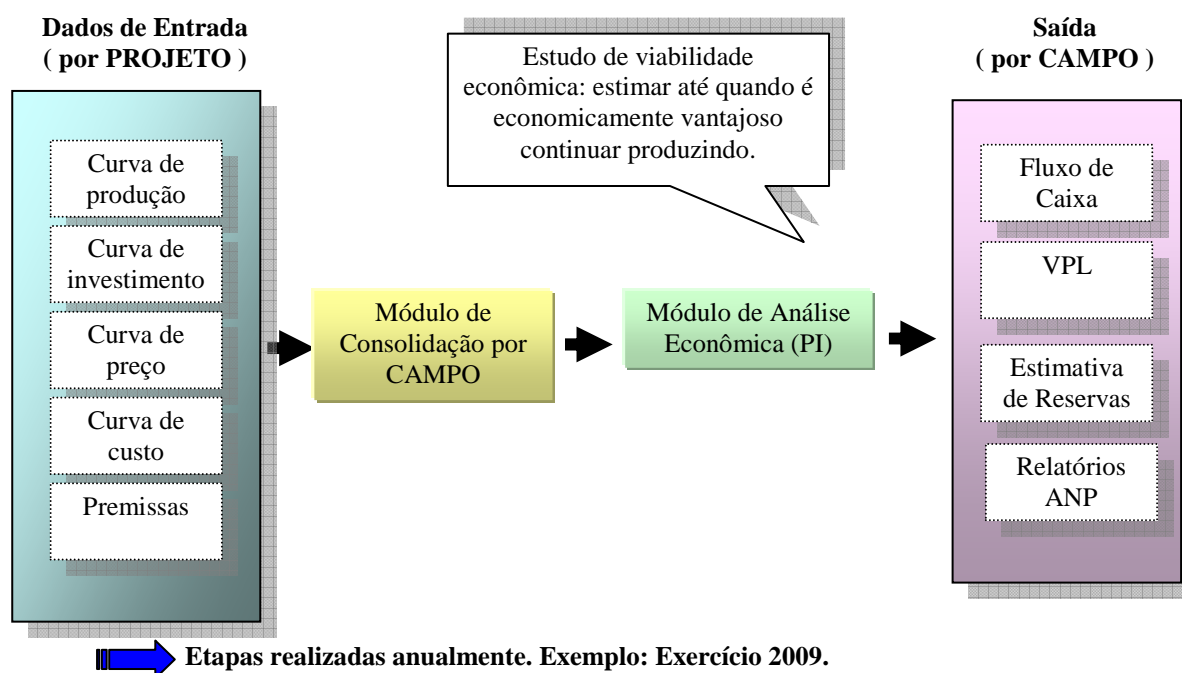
Dados de Entrada
( por PROJETO )

Curva de produção

Curva de investimento

Curva de preço

Curva de custo

Premissas

Estudo de viabilidade econômica: estimar até quando é economicamente vantajoso continuar produzindo.

Módulo de Consolidação por CAMPO

Módulo de Análise Econômica (PI)

Saída
( por CAMPO )

Fluxo de Caixa

VPL

Estimativa de Reservas

Relatórios ANP

Etapas realizadas anualmente. Exemplo: Exercício 2009.